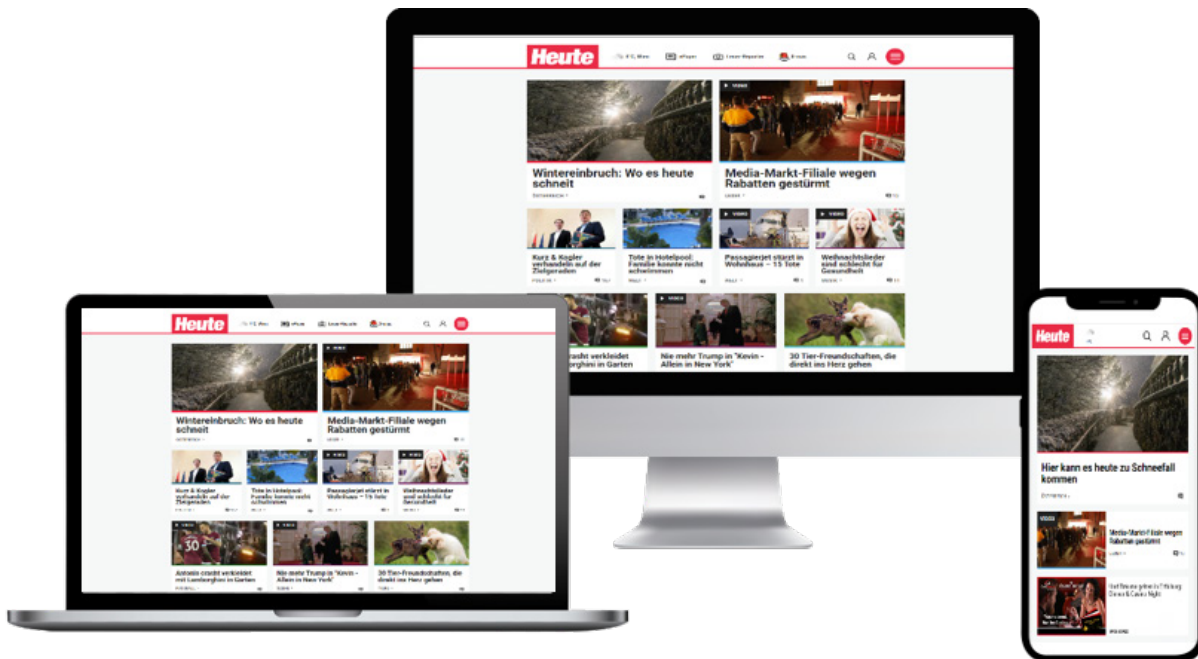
Heute

4°C, Wien

ePaper

Leser-Reporter

Inside

VIDEO

Wintereinbruch: Wo es heute schneit

ÖSTERREICH

Media-Markt-Filiale wegen Rabatten gestürmt

WIEN

Kurz & Kogler verhandeln auf der Zielgeraden

POLITIK

Tote in Hotelpool: Familie konnte nicht schwimmen

WELT

VIDEO

Passagierjet stürzt in Wohnhaus – 15 Tote

WELT

VIDEO

Weihnachtslieder sind schlecht für Gesundheit

WISSEN

VIDEO

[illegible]crasht verkleidet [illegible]rghini in Garten

VIDEO

Nie mehr Trump in "Kevin - Allein in New York"

30 Tier-Freundschaften, die direkt ins Herz gehen

Heute

4°C, Wien

ePaper

Leser-Reporter

Inside

VIDEO

Wintereinbruch: Wo es heute schneit

ÖSTERREICH

Media-Markt-Filiale wegen Rabatten gestürmt

WIEN

Kurz & Kogler verhandeln auf der Zielgeraden

POLITIK

Tote in Hotelpool: Familie konnte nicht schwimmen

WELT

VIDEO

Passagierjet stürzt in Wohnhaus – 15 Tote

WELT

VIDEO

Weihnachtslieder sind schlecht für Gesundheit

VIDEO

Antonin crasht verkleidet mit Lamborghini in Garten

FUSSBALL

VIDEO

Nie mehr Trump in "Kevin - Allein in New York"

30 Tier-Freundschaften, die direkt ins Herz gehen

TIERE

Heute

Hier kann es heute zu Schneefall kommen

ÖSTERREICH

VIDEO

Media-Markt-Filiale wegen Rabatten gestürmt

WIEN

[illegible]

WEEKEND